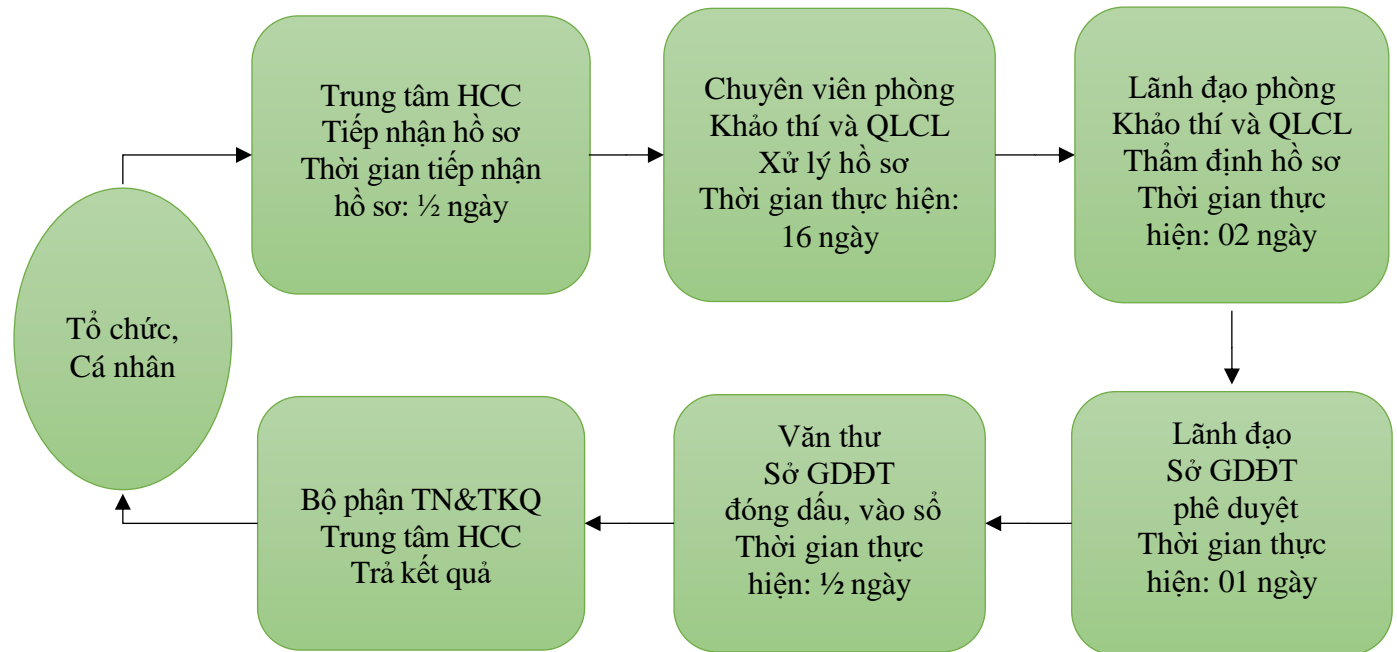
Tổ chức,
Cá nhân

Trung tâm HCC
Tiếp nhận hồ sơ
Thời gian tiếp nhận hồ sơ: ½ ngày

Chuyên viên phòng
Khảo thí và QLCL
Xử lý hồ sơ
Thời gian thực hiện: 16 ngày

Lãnh đạo phòng
Khảo thí và QLCL
Thẩm định hồ sơ
Thời gian thực hiện: 02 ngày

Lãnh đạo
Sở GDĐT
phê duyệt
Thời gian thực hiện: 01 ngày

Văn thư
Sở GDĐT
đóng dấu, vào sổ
Thời gian thực hiện: ½ ngày

Bộ phận TN&TKQ
Trung tâm HCC
Trả kết quả